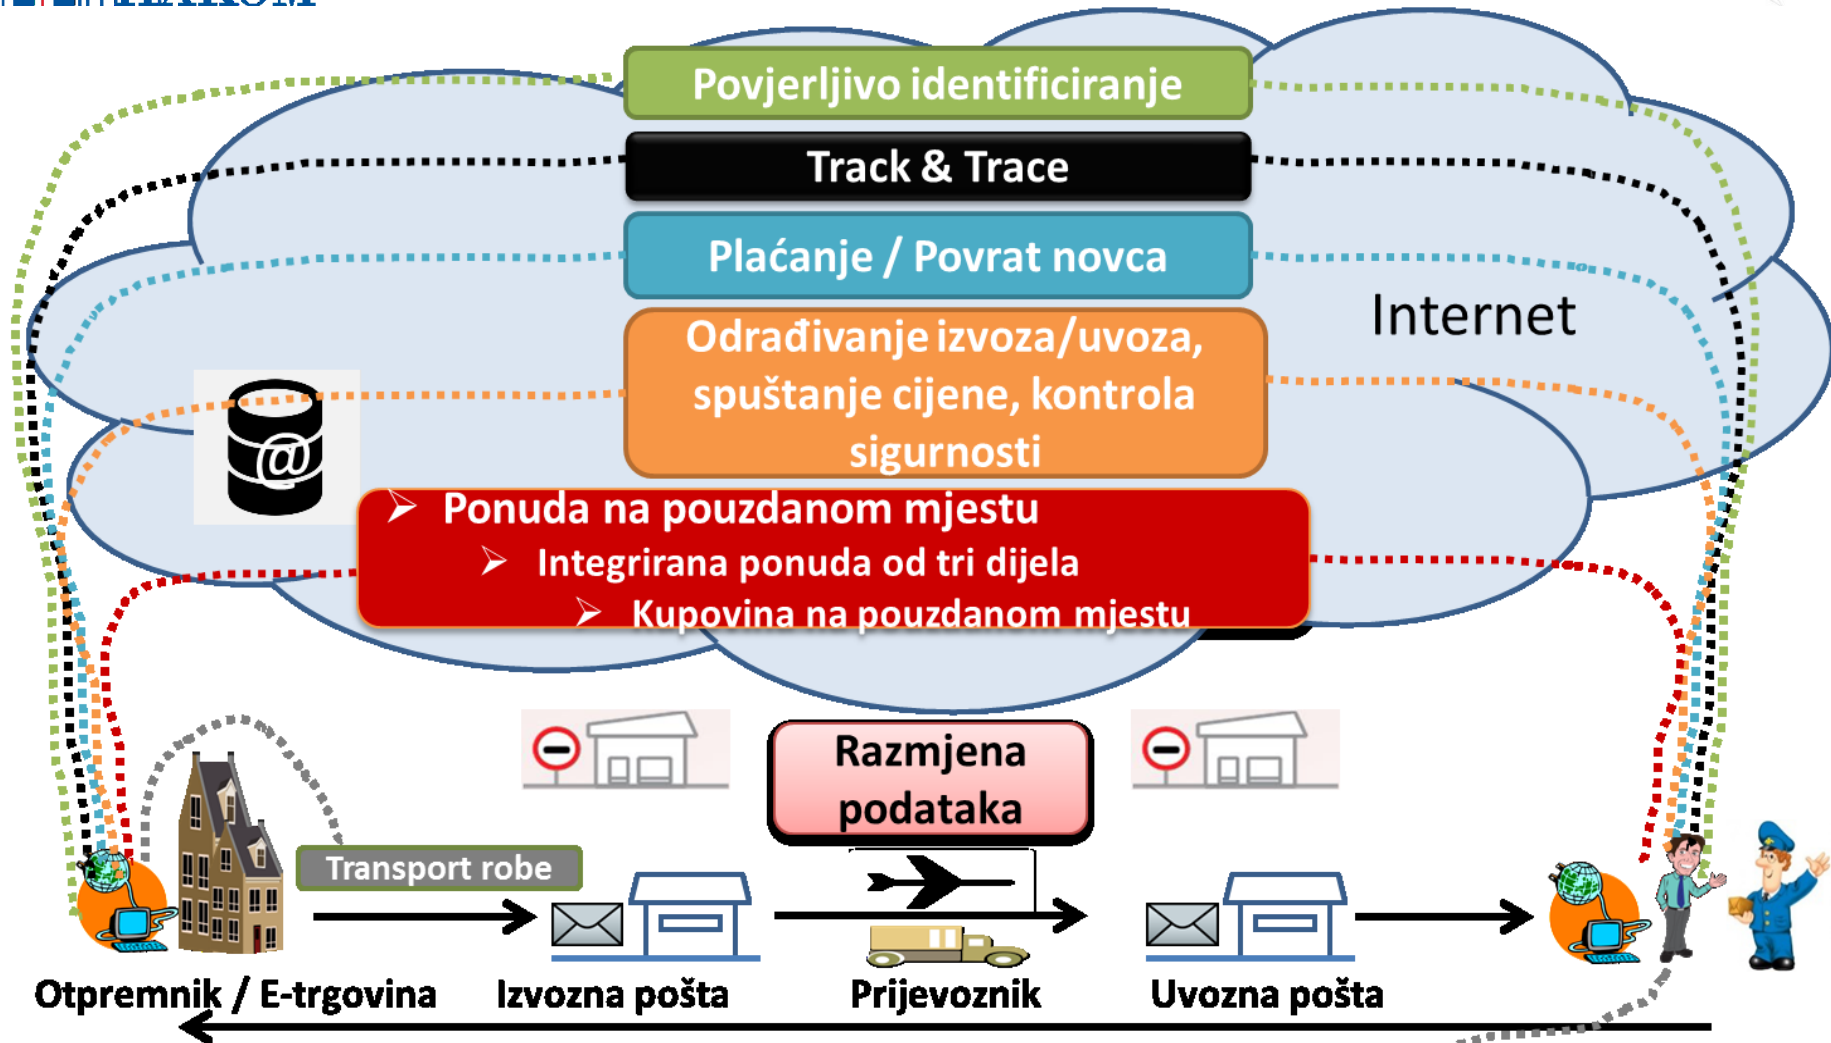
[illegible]

Povjerljivo identificiranje

Track & Trace

Plaćanje / Povrat novca

Internet

Odrađivanje izvoza/uvoza, spuštanje cijene, kontrola sigurnosti

@

➢ Ponuda na pouzdanom mjestu
➢ Integrirana ponuda od tri dijela
➢ Kupovina na pouzdanom mjestu

Razmjena podataka

Transport robe

Otpremnik / E-trgovina

Izvozna pošta

Prijevoznik

Uvozna pošta